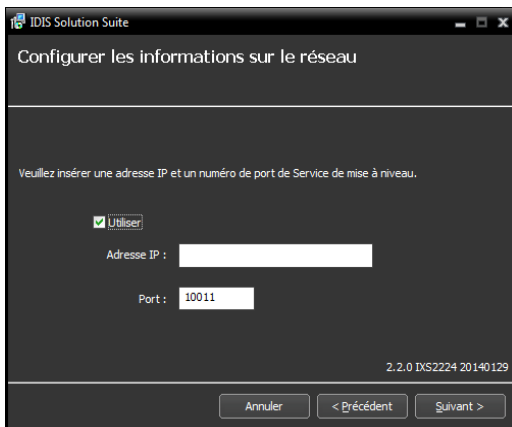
IDIS Solution Suite

Configurer les informations sur le réseau

Veuillez insérer une adresse IP et un numéro de port de Service de mise à niveau.

Utiliser

Adresse IP :

Port : 10011

2.2.0 IXS2224 20140129

Annuler

< Précédent

Suivant >